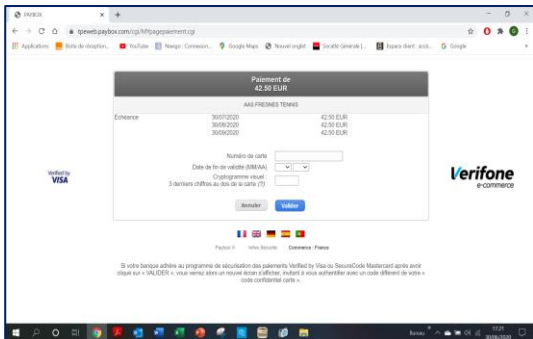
PAYBOX

tpeweb.paybox.com/cgi/MYpagepaiement.cgi

Applications | Boîte de réception... | YouTube | Navigo : Connexion... | Google Maps | Nouvel onglet | Société Générale | Espace client : accè... | Google

Paiement de
42.50 EUR

AAS FRESNES TENNIS

| Echéance | 30/07/2020 | 42.50 EUR |
|---|---|---|
| | 30/08/2020 | 42.50 EUR |
| | 30/09/2020 | 42.50 EUR |

Numéro de carte

Date de fin de validité (MM/AA)

Cryptogramme visuel
3 derniers chiffres au dos de la carte (?)

Verified by VISA

Verifone
e-commerce

Annuler | Valider

Paybox © | Infos Sécurité | Commerce : France

Si votre banque adhère au programme de sécurisation des paiements Verified by Visa ou SecureCode Mastercard après avoir cliqué sur « VALIDER », vous verrez alors un nouvel écran s'afficher, invitant à vous authentifier avec un code différent de votre « code confidentiel carte ».

Bureau
17:21
30/06/2020